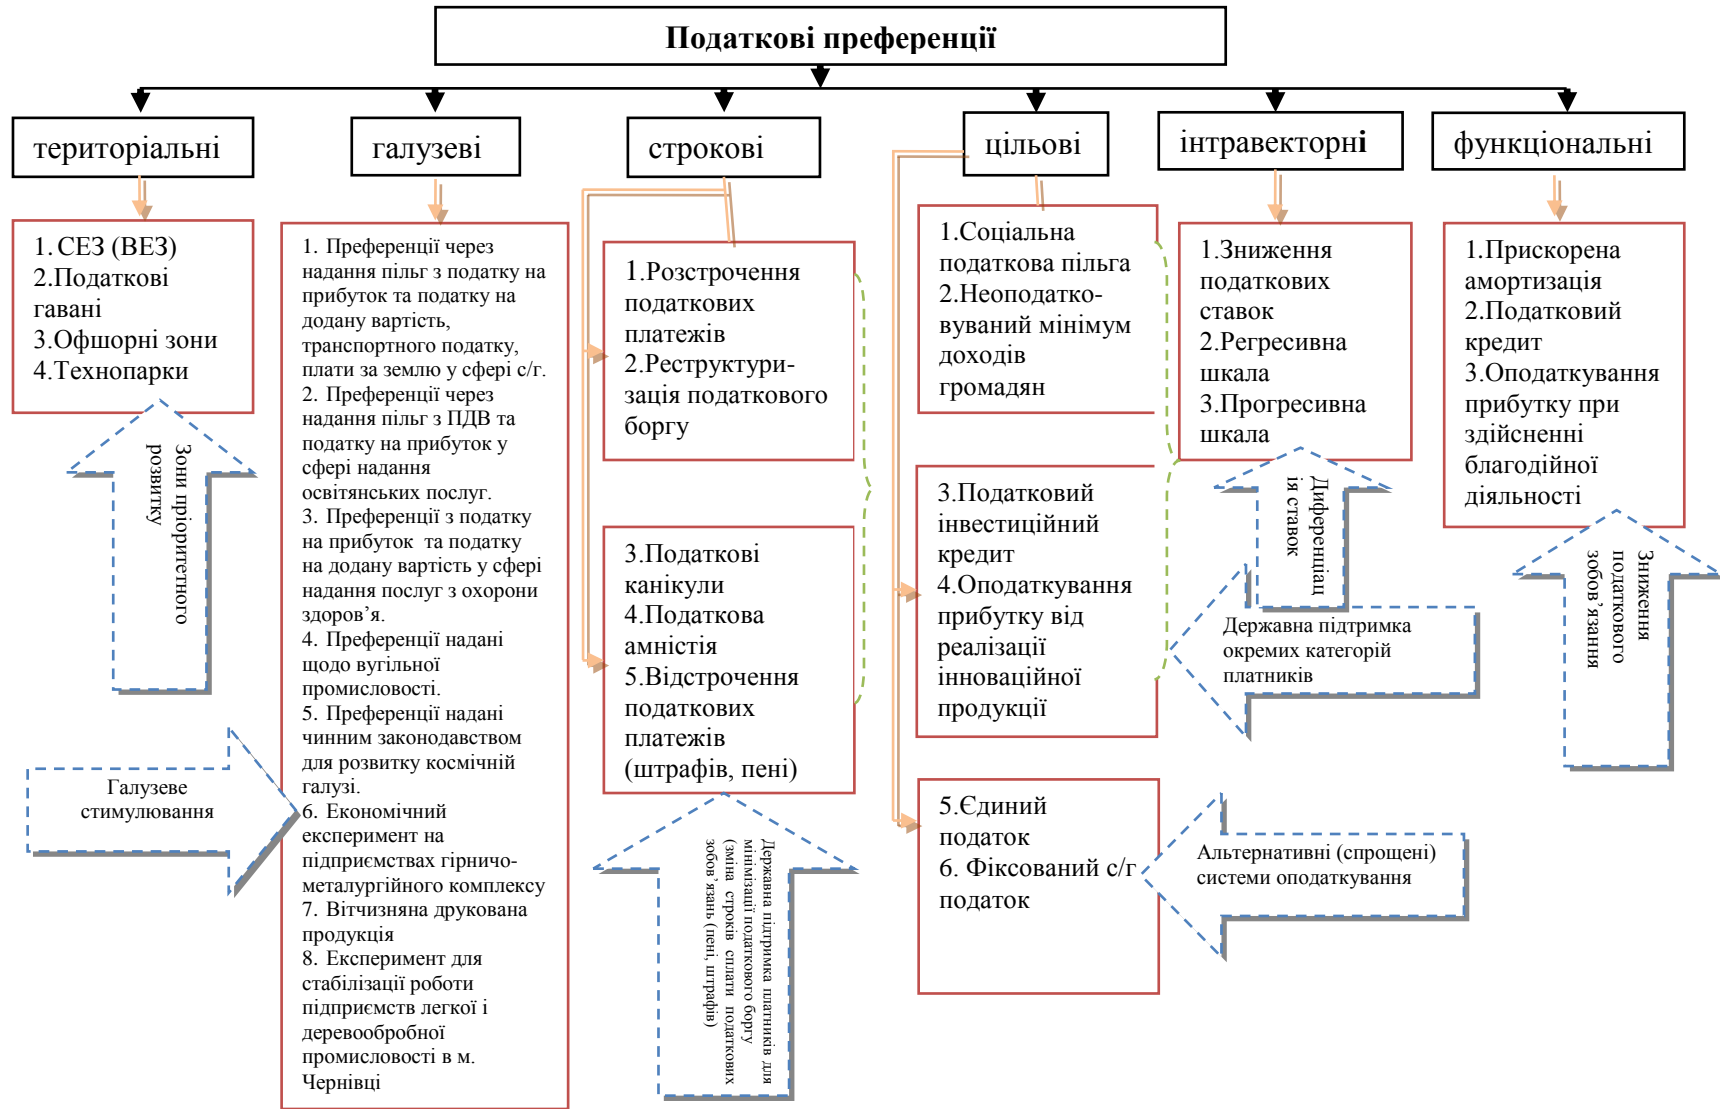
Податкові преференції

територіальні

1. СЕЗ (ВЕЗ)
2.Податкові гавані
3.Офшорні зони
4.Технопарки

Зони пріоритетного розвитку

Галузеве стимулювання

галузеві

1. Преференції через надання пільг з податку на прибуток та податку на додану вартість, транспортного податку, плати за землю у сфері с/г.
2. Преференції через надання пільг з ПДВ та податку на прибуток у сфері надання освітянських послуг.
3. Преференції з податку на прибуток та податку на додану вартість у сфері надання послуг з охорони здоров'я.
4. Преференції надані щодо вугільної промисловості.
5. Преференції надані чинним законодавством для розвитку космічній галузі.
6. Економічний експеримент на підприємствах гірничо-металургійного комплексу
7. Вітчизняна друкована продукція
8. Експеримент для стабілізації роботи підприємств легкої і деревообробної промисловості в м. Чернівці

строкові

1.Розстрочення податкових платежів
2.Реструктуризація податкового боргу

3.Податкові канікули
4.Податкова амністія
5.Відстрочення податкових платежів (штрафів, пені)

Державна підтримка платників для мінімізації податкового боргу (зміна строків сплати податкових зобов'язань (пені, штрафів)

цільові

1.Соціальна податкова пільга
2.Неоподатковуваний мінімум доходів громадян

3.Податковий інвестиційний кредит
4.Оподаткування прибутку від реалізації інноваційної продукції

5.Єдиний податок
6. Фіксований с/г податок

інтравекторні

1.Зниження податкових ставок
2.Регресивна шкала
3.Прогресивна шкала

Диференціація ставок

Державна підтримка окремих категорій платників

Альтернативні (спрощені) системи оподаткування

функціональні

1.Прискорена амортизація
2.Податковий кредит
3.Оподаткування прибутку при здійсненні благодійної діяльності

Зниження податкового зобов'язання